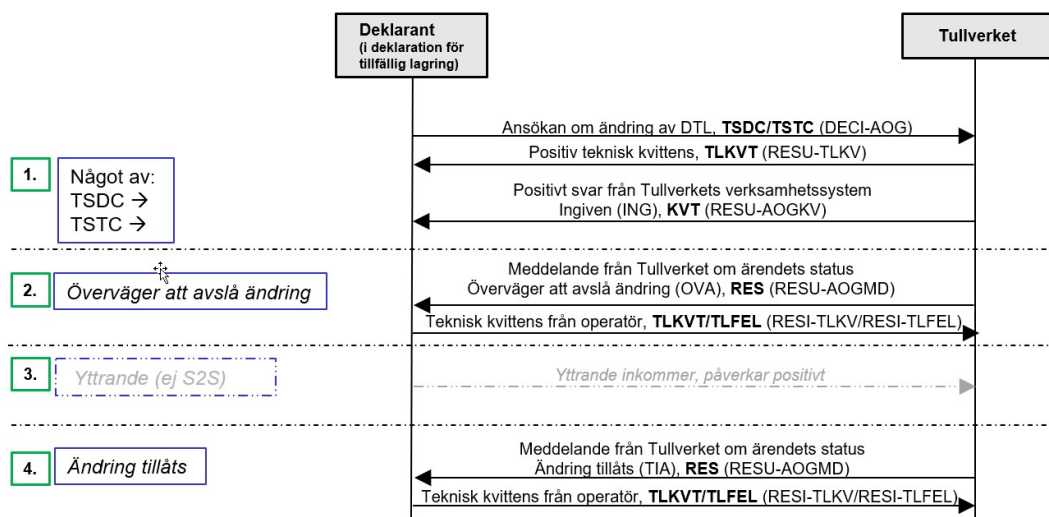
Deklarant
(i deklaration för tillfällig lagring)

Tullverket

Ansökan om ändring av DTL, **TSDC/TSTC** (DECI-AOG)

Positiv teknisk kvittens, **TLKVT** (RESU-TLKV)

1.

Något av:
TSDC →
TSTC →

Positivt svar från Tullverkets verksamhetssystem
Ingiven (ING), **KVT** (RESU-AOGKV)

2.

Överväger att avslå ändring

Meddelande från Tullverket om ärendets status
Överväger att avslå ändring (OVA), **RES** (RESU-AOGMD)

Teknisk kvittens från operatör, **TLKVT/TLFEL** (RESI-TLKV/RESI-TLFEL)

3.

Yttrande (ej S2S)

Yttrande inkommer, påverkar positivt

4.

Ändring tillåts

Meddelande från Tullverket om ärendets status
Ändring tillåts (TIA), **RES** (RESU-AOGMD)

Teknisk kvittens från operatör, **TLKVT/TLFEL** (RESI-TLKV/RESI-TLFEL)